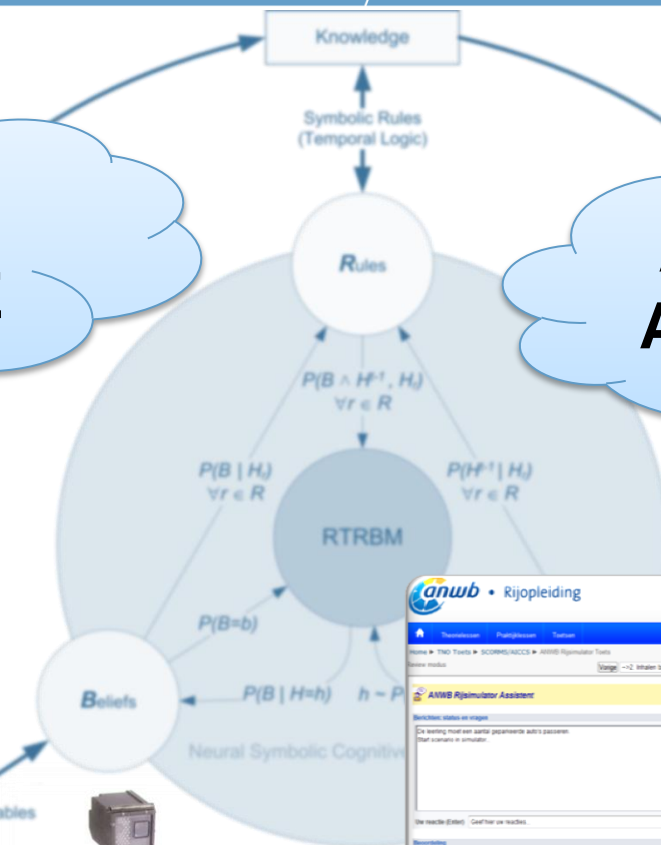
Knowledge

Symbolic Rules (Temporal Logic)

Rules

$P(B \wedge H^{t-1}, H_t)$ $\forall r \in R$

$P(B \mid H_t)$ $\forall r \in R$

$P(H^{t-1} \mid H_t)$ $\forall r \in R$

RTRBM

$P(B=b)$

Beliefs

$P(B \mid H=h)$

$h \sim P$

Neural Symbolic Cognitive

ables

A

anwb • Rijopleiding

Theorielessen Praktijklessen Toetsen

Home ► TNO Toets ► SCORM/AICCS ► ANWB Rijsimulator Toets

Review modus

Vorige --2. Inhalen b

ANWB Rijsimulator Assistent

Berichten: status en vragen

De leerling moet een aantal geparkeerde auto's passeren.
Start scenario in simulator.

Uw reactie (Enter): Geef hier uw reactie.

Beoordeling